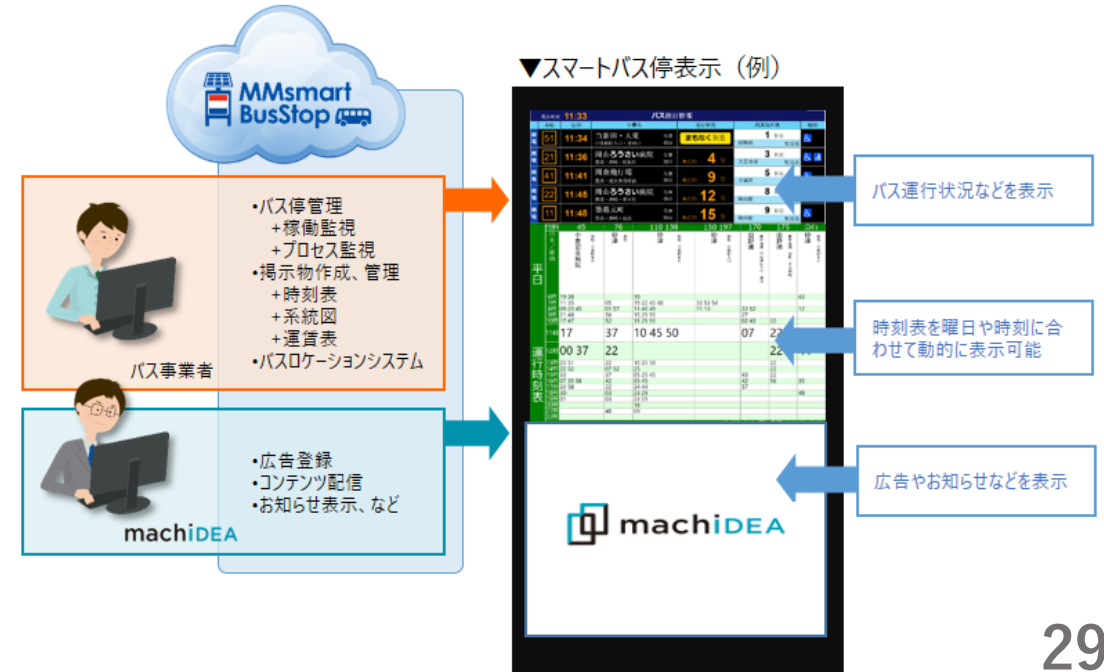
MMsmart BusStop

▼スマートバス停表示（例）

•バス停管理
+稼働監視
+プロセス監視
•掲示物作成、管理
+時刻表
+系統図
+運賃表
•バスロケーションシステム

バス事業者

•広告登録
•コンテンツ配信
•お知らせ表示、など

machiDEA

11:33

11:34
11:36
11:41
11:45
11:48

まもなく到着

4
9
12
15

平日

運行時刻表

17 37 10 45 50 07 22

00 37 22 22

machiDEA

バス運行状況などを表示

時刻表を曜日や時刻に合わせて動的に表示可能

広告やお知らせなどを表示

29